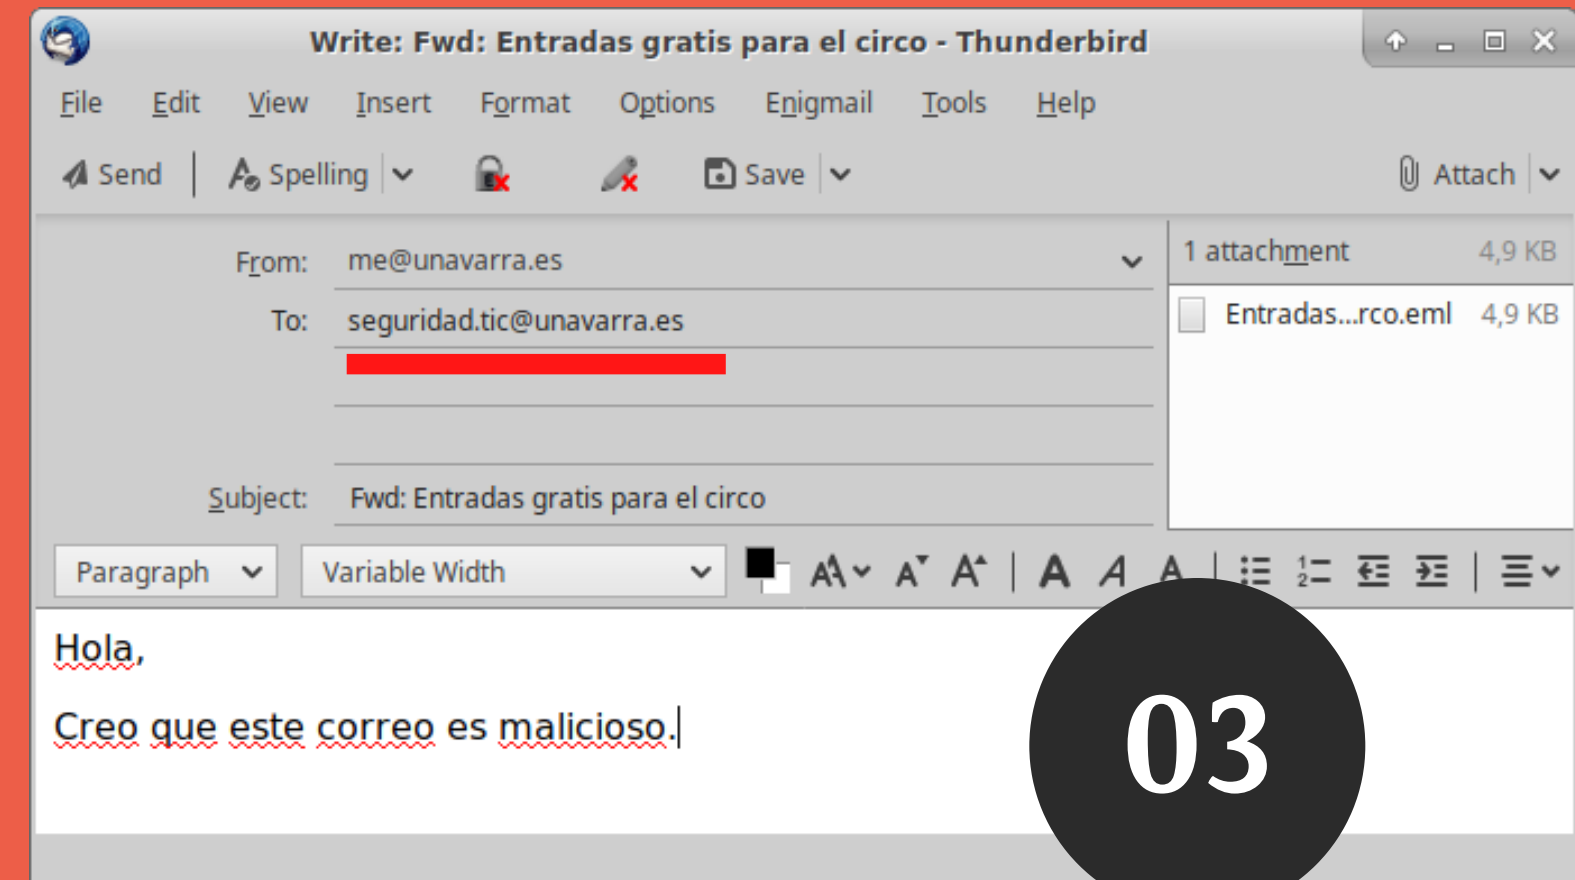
Write: Fwd: Entradas gratis para el circo - Thunderbird

File Edit View Insert Format Options Enigmail Tools Help

Send Spelling Save Attach

From: me@unavarra.es

To: seguridad.tic@unavarra.es

Subject: Fwd: Entradas gratis para el circo

1 attachment 4,9 KB

Entradas...rco.eml 4,9 KB

Paragraph Variable Width

Hola,

Creo que este correo es malicioso.

03